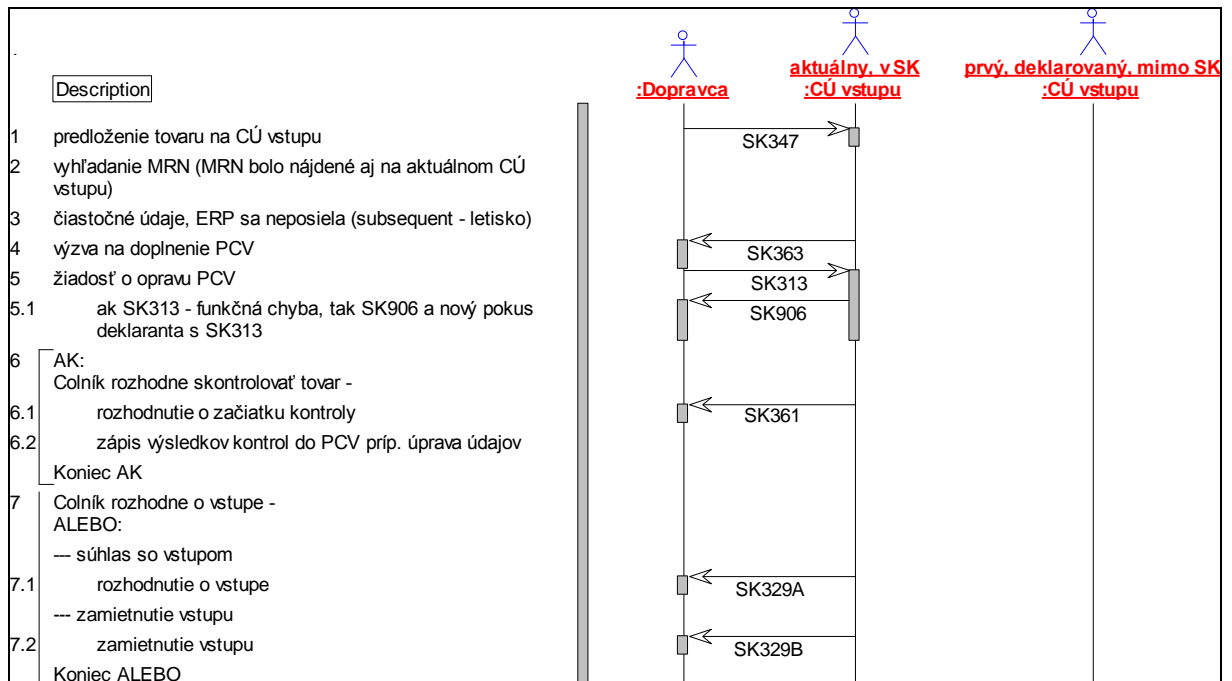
Description

:Dopravca

aktuálny, v SK
:CÚ vstupu

prvý, deklarovaný, mimo SK
:CÚ vstupu

1 predloženie tovaru na CÚ vstupu

SK347

2 vyhľadanie MRN (MRN bolo nájdené aj na aktuálnom CÚ vstupu)

3 čiastočné údaje, ERP sa neposiela (subsequent - letisko)

4 výzva na doplnenie PCV

SK363

5 žiadosť o opravu PCV

SK313

5.1 ak SK313 - funkčná chyba, tak SK906 a nový pokus deklaranta s SK313

SK906

6 AK:
Colník rozhodne skontrolovať tovar -

6.1 rozhodnutie o začiatku kontroly

SK361

6.2 zápis výsledkov kontrol do PCV príp. úprava údajov

Koniec AK

7 Colník rozhodne o vstupe -
ALEBO:

--- súhlas so vstupom

7.1 rozhodnutie o vstupe

SK329A

--- zamietnutie vstupu

7.2 zamietnutie vstupu

SK329B

Koniec ALEBO